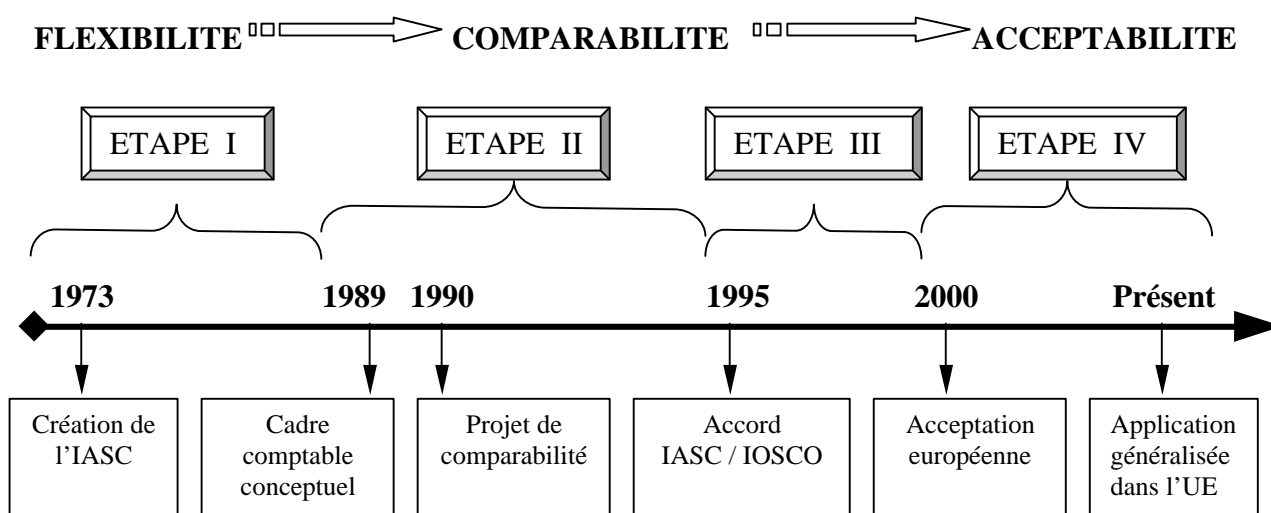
FLEXIBILITE COMPARABILITE ACCEPTABILITE

ETAPE I

ETAPE II

ETAPE III

ETAPE IV

1973

1989

1990

1995

2000

Présent

Création de l'IASC

Cadre comptable conceptuel

Projet de comparabilité

Accord IASC / IOSCO

Acceptation européenne

Application généralisée dans l'UE